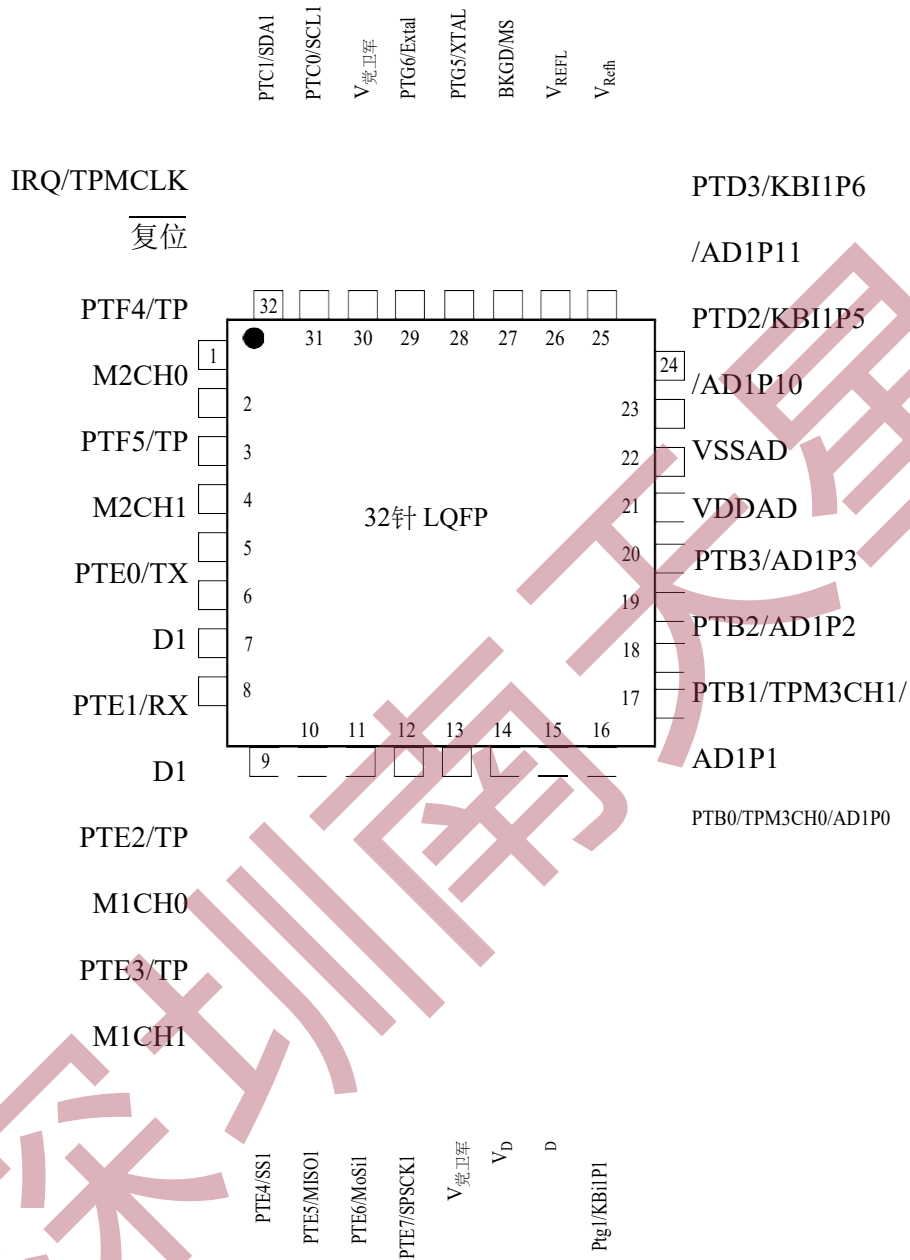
PTC1/SDA1
PTC0/SCL1
$V_{党卫军}$
PTG6/Extal
PTG5/XTAL
BKGD/MS
$V_{REFL}$
$V_{Refh}$

IRQ/TPMCLK
$\overline{复位}$
PTF4/TP
M2CH0
PTF5/TP
M2CH1
PTE0/TX
D1
PTE1/RX
D1
PTE2/TP
M1CH0
PTE3/TP
M1CH1

32
31
30
29
28
27
26
25
1
2
3
4
5
6
7
8
24
23
22
21
20
19
18
17
10
11
12
13
14
15
16
9

32针 LQFP

PTD3/KBI1P6
/AD1P11
PTD2/KBI1P5
/AD1P10
VSSAD
VDDAD
PTB3/AD1P3
PTB2/AD1P2
PTB1/TPM3CH1/
AD1P1
PTB0/TPM3CH0/AD1P0

PTE4/SS1
PTE5/MISO1
PTE6/MoSi1
PTE7/SPSCK1
$V_{党卫军}$
$V_D$
D
Ptg1/KBi1P1